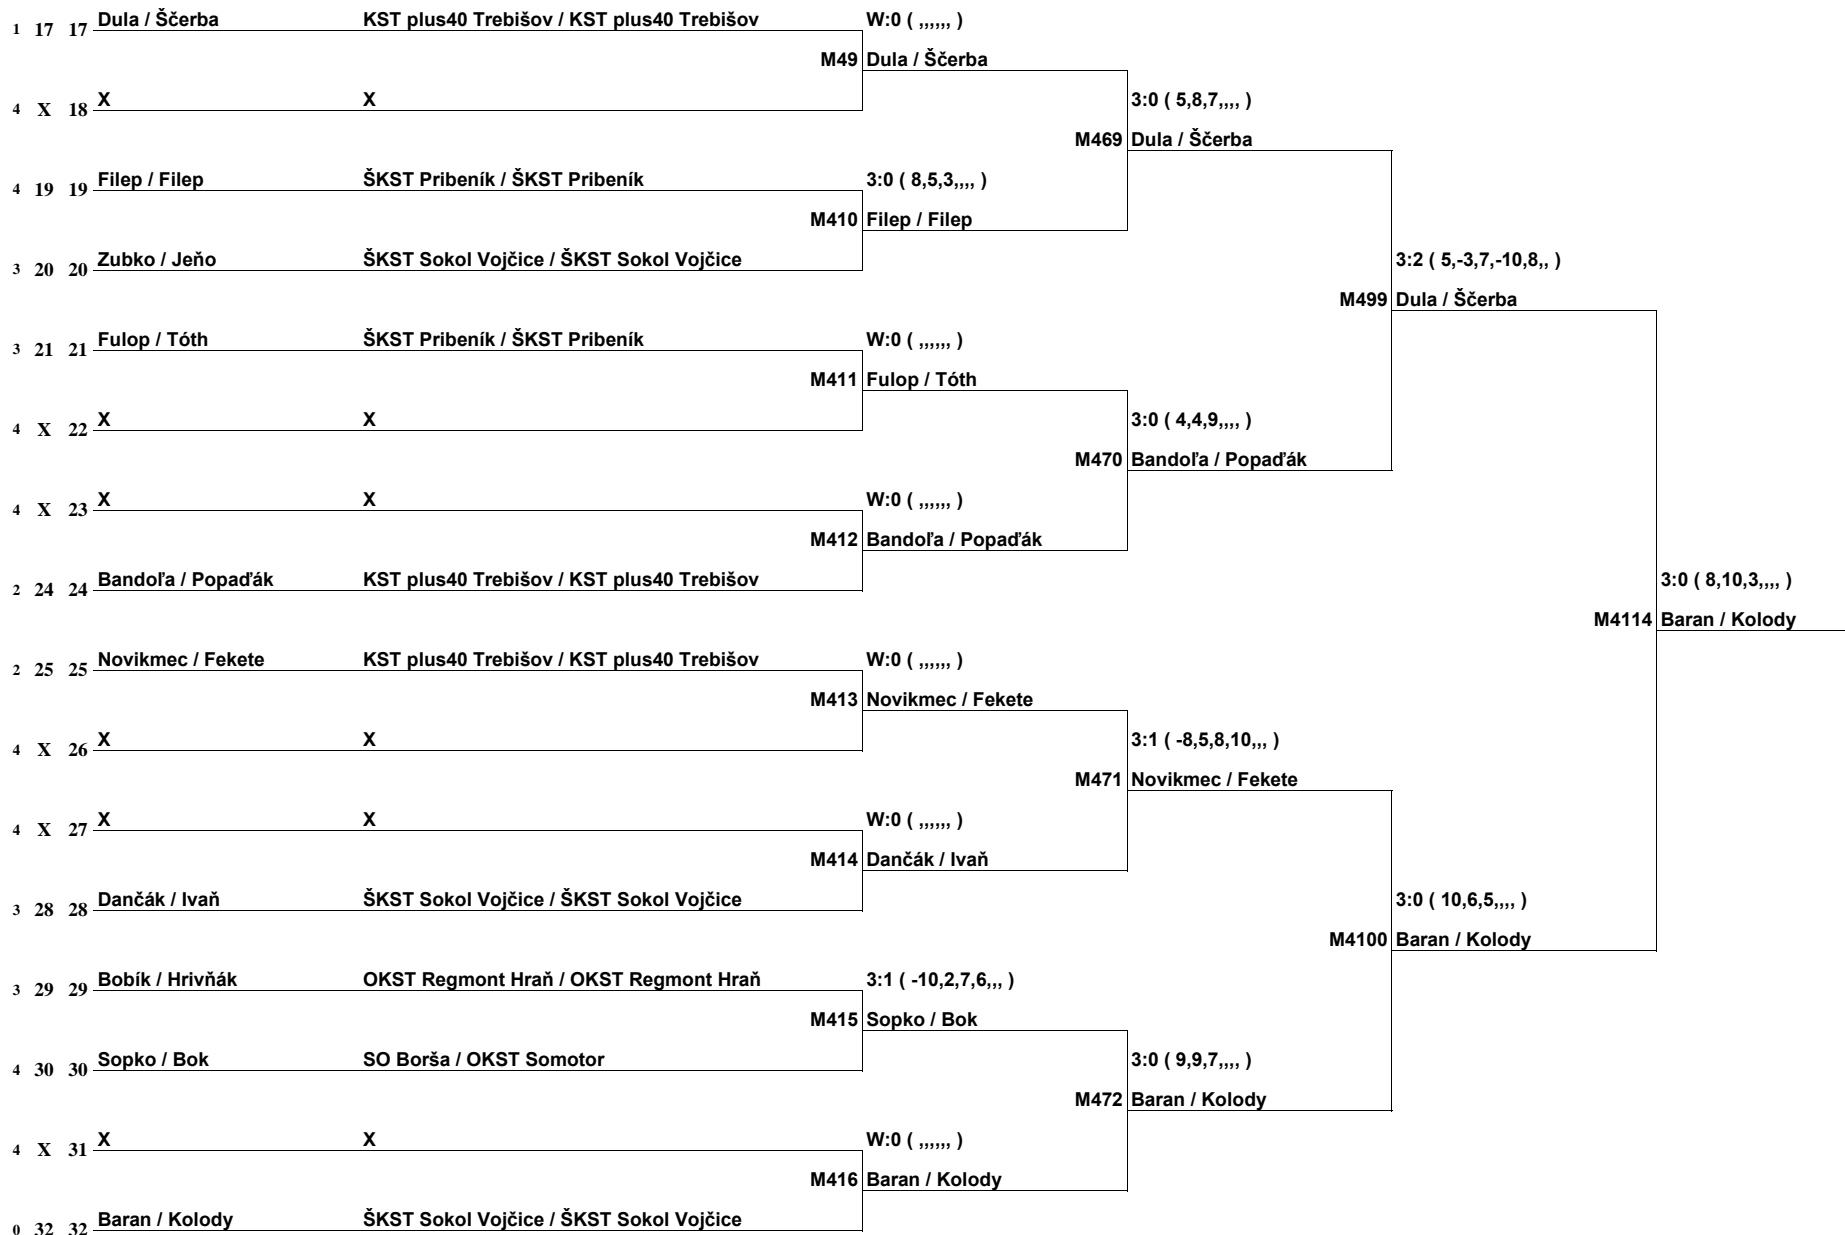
1 17 17 Dula / Ščerba KST plus40 Trebišov / KST plus40 Trebišov
W:0 ( ,,,,,, )
M49 Dula / Ščerba
4 X 18 X X
3:0 ( 5,8,7,,,, )
M469 Dula / Ščerba
4 19 19 Filep / Filep ŠKST Pribeník / ŠKST Pribeník
3:0 ( 8,5,3,,,, )
M410 Filep / Filep
3 20 20 Zubko / Jeňo ŠKST Sokol Vojčice / ŠKST Sokol Vojčice
3:2 ( 5,-3,7,-10,8,, )
M499 Dula / Ščerba
3 21 21 Fulop / Tóth ŠKST Pribeník / ŠKST Pribeník
W:0 ( ,,,,,, )
M411 Fulop / Tóth
4 X 22 X X
3:0 ( 4,4,9,,,, )
M470 Bandoľa / Popaďák
4 X 23 X X
W:0 ( ,,,,,, )
M412 Bandoľa / Popaďák
2 24 24 Bandoľa / Popaďák KST plus40 Trebišov / KST plus40 Trebišov
3:0 ( 8,10,3,,,, )
M4114 Baran / Kolody
2 25 25 Novikmec / Fekete KST plus40 Trebišov / KST plus40 Trebišov
W:0 ( ,,,,,, )
M413 Novikmec / Fekete
4 X 26 X X
3:1 ( -8,5,8,10,,, )
M471 Novikmec / Fekete
4 X 27 X X
W:0 ( ,,,,,, )
M414 Dančák / Ivaň
3 28 28 Dančák / Ivaň ŠKST Sokol Vojčice / ŠKST Sokol Vojčice
3:0 ( 10,6,5,,,, )
M4100 Baran / Kolody
3 29 29 Bobík / Hrivňák OKST Regmont Hraň / OKST Regmont Hraň
3:1 ( -10,2,7,6,,, )
M415 Sopko / Bok
4 30 30 Sopko / Bok SO Borša / OKST Somotor
3:0 ( 9,9,7,,,, )
M472 Baran / Kolody
4 X 31 X X
W:0 ( ,,,,,, )
M416 Baran / Kolody
0 32 32 Baran / Kolody ŠKST Sokol Vojčice / ŠKST Sokol Vojčice